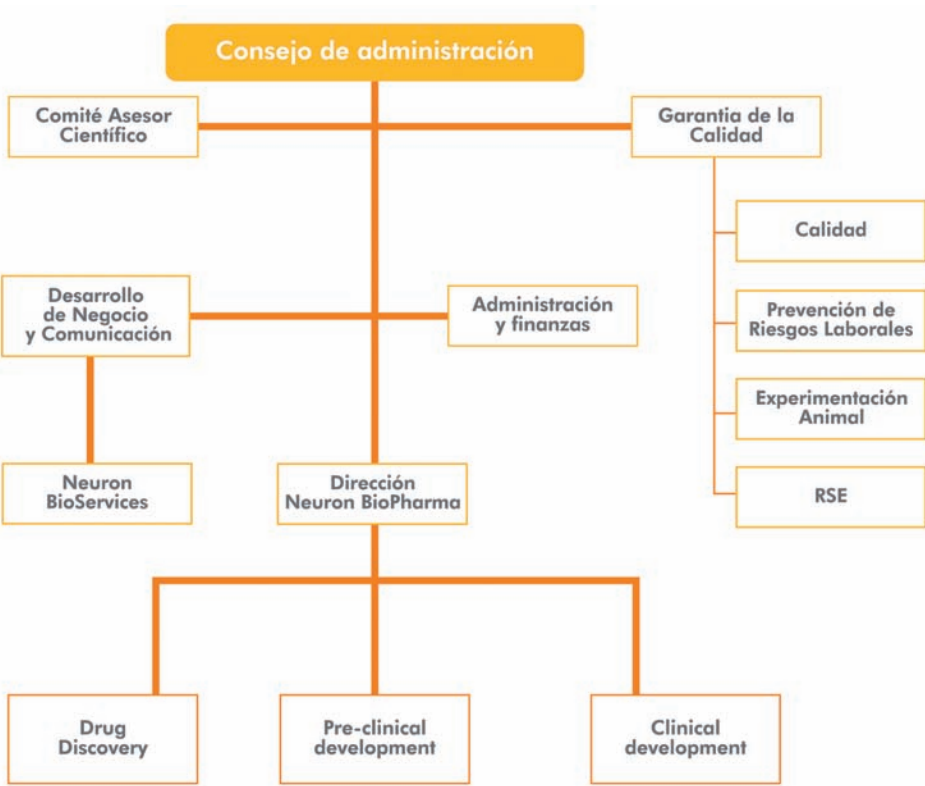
Consejo de administración

Comité Asesor Científico

Garantia de la Calidad

Calidad

Prevención de Riesgos Laborales

Experimentación Animal

RSE

Desarrollo de Negocio y Comunicación

Administración y finanzas

Neuron BioServices

Dirección Neuron BioPharma

Drug Discovery

Pre-clinical development

Clinical development